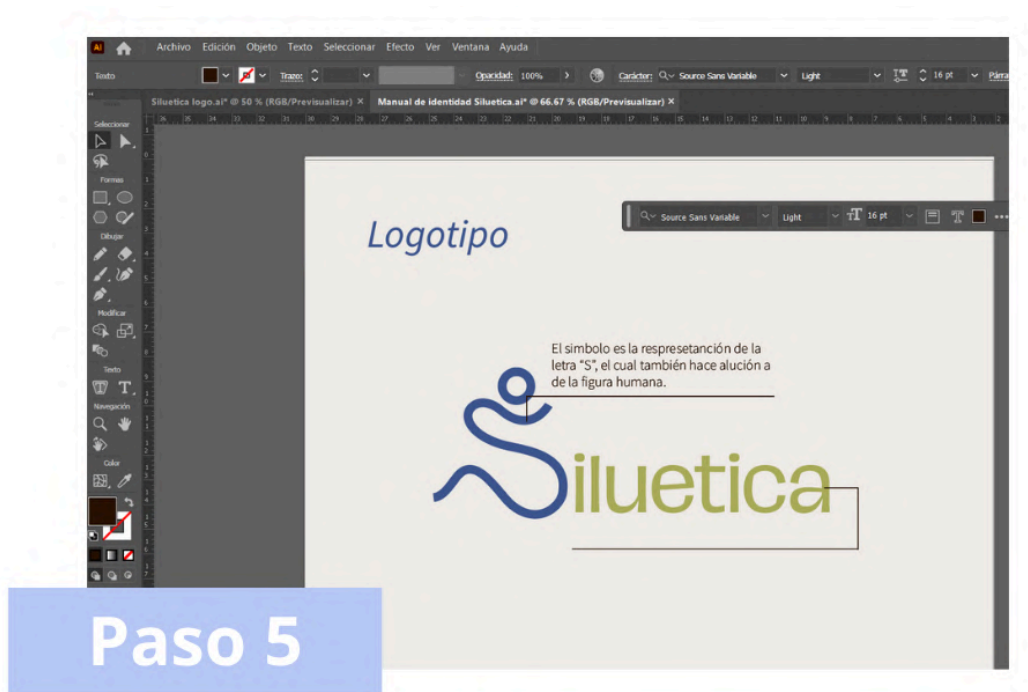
Ai

Archivo Edición Objeto Texto Seleccionar Efecto Ver Ventana Ayuda

Texto

Trazo:

Opacidad: 100%

Carácter: Source Sans Variable

Light

16 pt

Párra

Siluetica logo.ai* @ 50 % (RGB/Previsualizar) ×

Manual de identidad Siluetica.ai* @ 66.67 % (RGB/Previsualizar) ×

Seleccionar

Formas

Dibujar

Modificar

Texto

Navegación

Color

Source Sans Variable

Light

16 pt

Logotipo

El simbolo es la respresetanción de la letra "S", el cual también hace alución a de la figura humana.

Siluetica

Paso 5